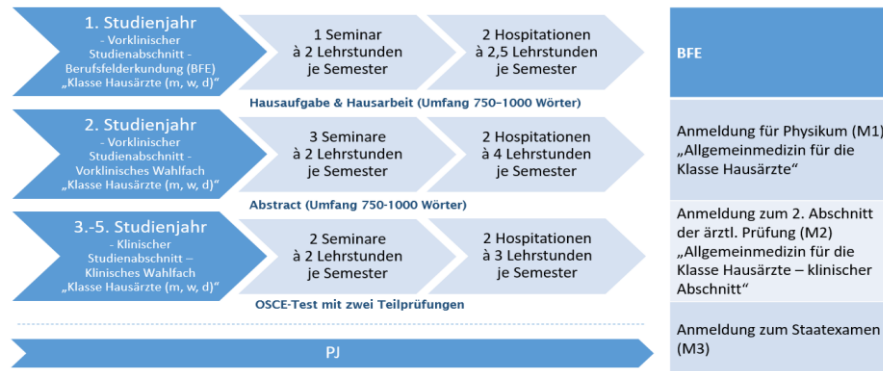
1. Studienjahr
- Vorklinischer Studienabschnitt - Berufsfelderkundung (BFE) „Klasse Hausärzte (m, w, d)“

1 Seminar à 2 Lehrstunden je Semester

2 Hospitationen à 2,5 Lehrstunden je Semester

BFE

Hausaufgabe & Hausarbeit (Umfang 750–1000 Wörter)

2. Studienjahr
- Vorklinischer Studienabschnitt - Vorklinisches Wahlfach „Klasse Hausärzte (m, w, d)“

3 Seminare à 2 Lehrstunden je Semester

2 Hospitationen à 4 Lehrstunden je Semester

Anmeldung für Physikum (M1) „Allgemeinmedizin für die Klasse Hausärzte“

Abstract (Umfang 750-1000 Wörter)

3.-5. Studienjahr
- Klinischer Studienabschnitt – Klinisches Wahlfach „Klasse Hausärzte (m, w, d)“

2 Seminare à 2 Lehrstunden je Semester

2 Hospitationen à 3 Lehrstunden je Semester

Anmeldung zum 2. Abschnitt der ärztl. Prüfung (M2) „Allgemeinmedizin für die Klasse Hausärzte – klinischer Abschnitt“

OSCE-Test mit zwei Teilprüfungen

PJ

Anmeldung zum Staatexamen (M3)